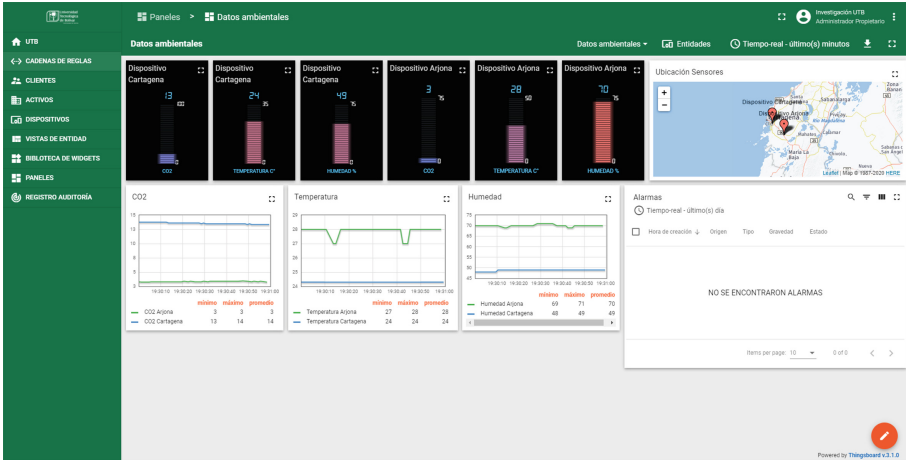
Universidad Tecnológica de Bolívar

Paneles > Datos ambientales

Investigación UTB
Administrador Propietario

UTB
CADENAS DE REGLAS
CLIENTES
ACTIVOS
DISPOSITIVOS
VISTAS DE ENTIDAD
BIBLIOTECA DE WIDGETS
PANELES
REGISTRO AUDITORÍA

Datos ambientales

Datos ambientales Entidades Tiempo-real - último(s) minutos

Dispositivo Cartagena
13
100
0
CO2

Dispositivo Cartagena
24
35
0
TEMPERATURA C°

Dispositivo Cartagena
49
75
0
HUMEDAD %

Dispositivo Arjona
3
75
0
CO2

Dispositivo Arjona
28
50
0
TEMPERATURA C°

Dispositivo Arjona
70
75
0
HUMEDAD %

Ubicación Sensores
+
−
Dispositivo Cartagena
Dispositivo Arjona
Leaflet | Map © 1987-2020 HERE

CO2
15
12.5
10
7.5
5
2.5
0
19:30:10 19:30:20 19:30:30 19:30:40 19:30:50 19:31:00

| | mínimo | máximo | promedio |
|---|---|---|---|
| CO2 Arjona | 3 | 3 | 3 |
| CO2 Cartagena | 13 | 14 | 14 |

Temperatura
29
28
27
26
25
24
19:30:10 19:30:20 19:30:30 19:30:40 19:30:50 19:31:00

| | mínimo | máximo | promedio |
|---|---|---|---|
| Temperatura Arjona | 27 | 28 | 28 |
| Temperatura Cartagena | 24 | 24 | 24 |

Humedad
75
70
65
60
55
50
45
19:30:10 19:30:20 19:30:30 19:30:40 19:30:50 19:31:00

| | mínimo | máximo | promedio |
|---|---|---|---|
| Humedad Arjona | 69 | 71 | 70 |
| Humedad Cartagena | 48 | 49 | 49 |

Alarmas
Tiempo-real - último(s) día
Hora de creación ↓ Origen Tipo Gravedad Estado

NO SE ENCONTRARON ALARMAS

Items per page: 10 0 of 0

Powered by Thingsboard v.3.1.0